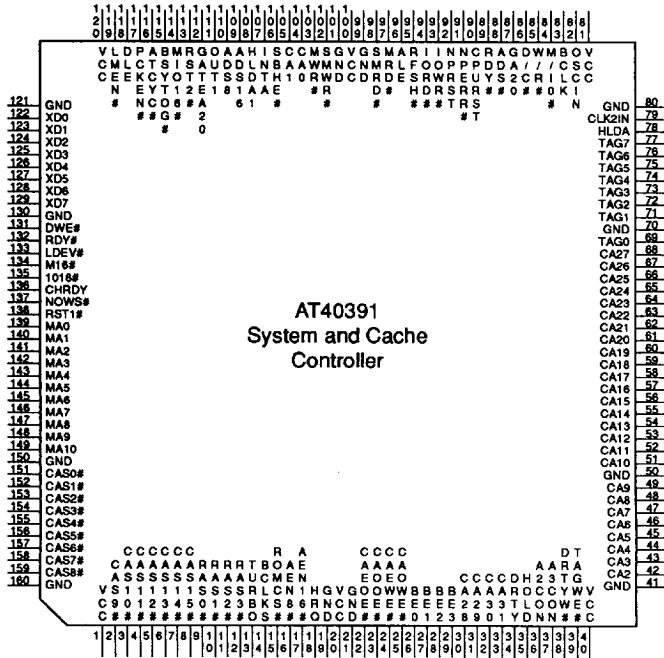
120 119 118 117 116 115 114 113 112 111 110 109 108 107 106 105 104 103 102 101 100 99 98 97 96 95 94 93 92 91 90 89 88 87 86 85 84 83 82 81

VCCE
LMLE
DCEN
PTK#
ACYE
BTON
MSTC
RIYO#
GS1G6
OA2#
AUE#
ADTA#
HD81A20
IDL1
SNS6
CBT1
CAHA
MAAE
SWM#
GMNR#
VNC
GRDD#
SDR
MDE
ARS#
RRR
IWE#
NRYS
NER#
CUSR
RYTS
AS2
GS#
DCR
WRI
MIO#
BLCK
OCI

GND
XD0
XD1
XD2
XD3
XD4
XD5
XD6
XD7
GND
DWE#
RDY#
LDEV#
M16#
1016#
CHRDY
NOWS#
RST1#
MA0
MA1
MA2
MA3
MA4
MA5
MA6
MA7
MA8
MA9
MA10
GND
CAS0#
CAS1#
CAS2#
CAS3#
CAS4#
CAS5#
CAS6#
CAS7#
CAS8#
GND

AT40391
System and Cache
Controller

GND
CLK2IN
HLDA
TAG7
TAG6
TAG5
TAG4
TAG3
TAG2
TAG1
GND
TAG0
CA27
CA26
CA25
CA24
CA23
CA22
CA21
CA20
CA19
CA18
CA17
CA16
CA15
CA14
CA13
CA12
CA11
CA10
GND
CA9
CA8
CA7
CA6
CA5
CA4
CA3
CA2
GND

VCC
SCAC9#
CAS10#
CAS11#
CAS12#
CAS13#
CAS14#
RAS5#
RAS0#
RAS1#
RAS2#
TAS3#
BUCK
ACLS#
RAN6
EB8O
GM
HRN
VCD
GOC
OWE
OWE#
WEE#
BEE0
BEE1
BEE2
BEE3
CAE8
CA29
CA30
CA31
DCY
H2O
ROD
AC2N
A3WN
RTE#
AGC
TWC

1 2 3 4 5 6 7 8 9 10 11 12 13 14 15 16 17 18 19 20 21 22 23 24 25 26 27 28 29 30 31 32 33 34 35 36 37 38 39 40